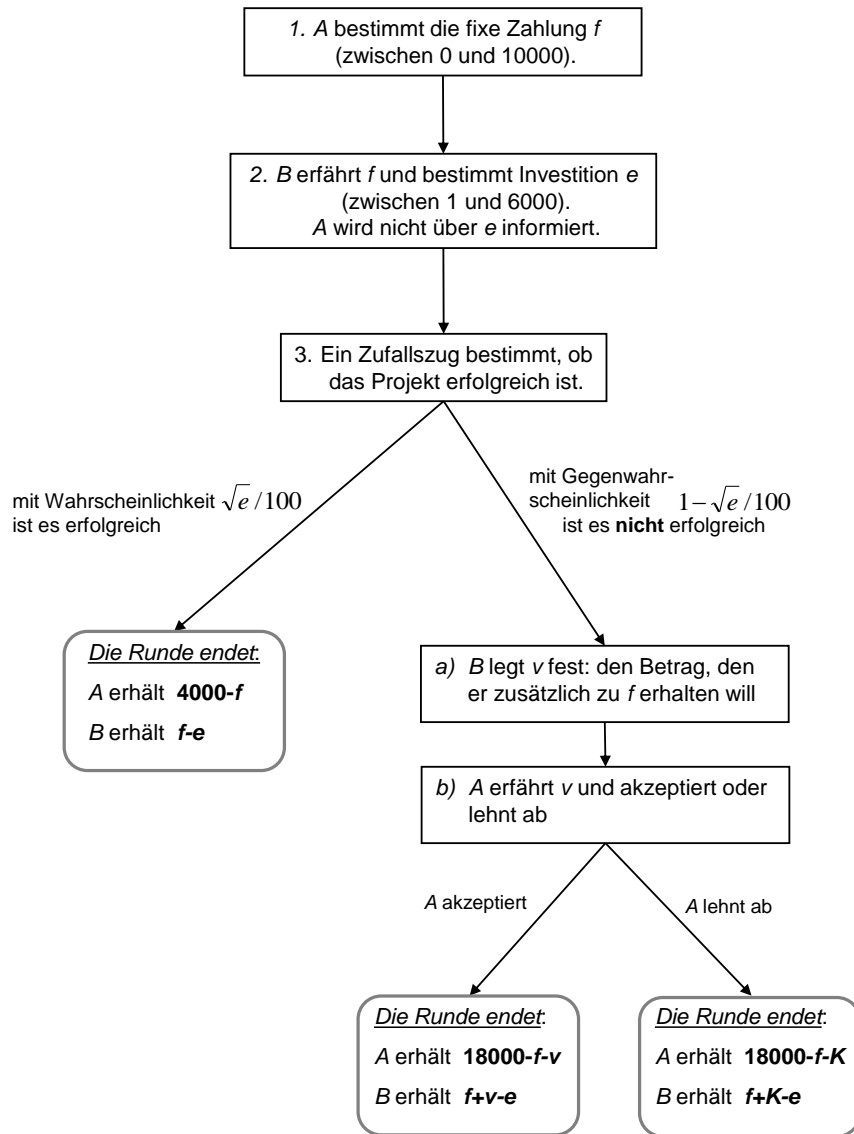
1. A bestimmt die fixe Zahlung f (zwischen 0 und 10000).

2. B erfährt f und bestimmt Investition e (zwischen 1 und 6000). A wird nicht über e informiert.

3. Ein Zufallszug bestimmt, ob das Projekt erfolgreich ist.

mit Wahrscheinlichkeit $\sqrt{e}/100$ ist es erfolgreich

mit Gegenwahrscheinlichkeit $1-\sqrt{e}/100$ ist es **nicht** erfolgreich

Die Runde endet:
A erhält **4000-f**
B erhält **f-e**

a) B legt v fest: den Betrag, den er zusätzlich zu f erhalten will

b) A erfährt v und akzeptiert oder lehnt ab

A akzeptiert

A lehnt ab

Die Runde endet:
A erhält **18000-f-v**
B erhält **f+v-e**

Die Runde endet:
A erhält **18000-f-K**
B erhält **f+K-e**